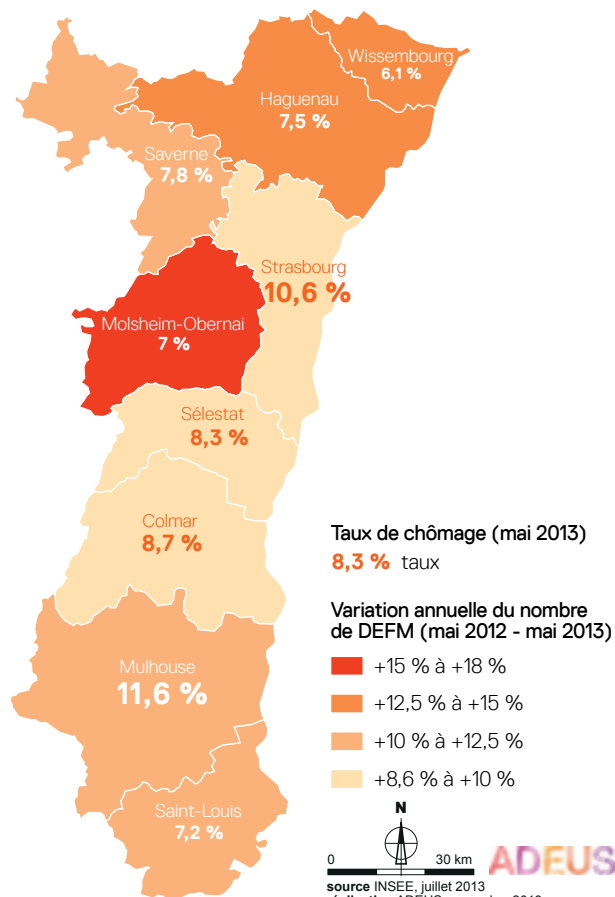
Wissembourg
6,1 %

Haguenau
7,5 %

Saverne
7,8 %

Strasbourg
10,6 %

Molsheim-Obernai
7 %

Sélestat
8,3 %

Colmar
8,7 %

Mulhouse
11,6 %

Saint-Louis
7,2 %

Taux de chômage (mai 2013)
8,3 % taux

Variation annuelle du nombre de DEFM (mai 2012 - mai 2013)
+15 % à +18 %
+12,5 % à +15 %
+10 % à +12,5 %
+8,6 % à +10 %

N
0 30 km
ADEUS
source INSEE, juillet 2013
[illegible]